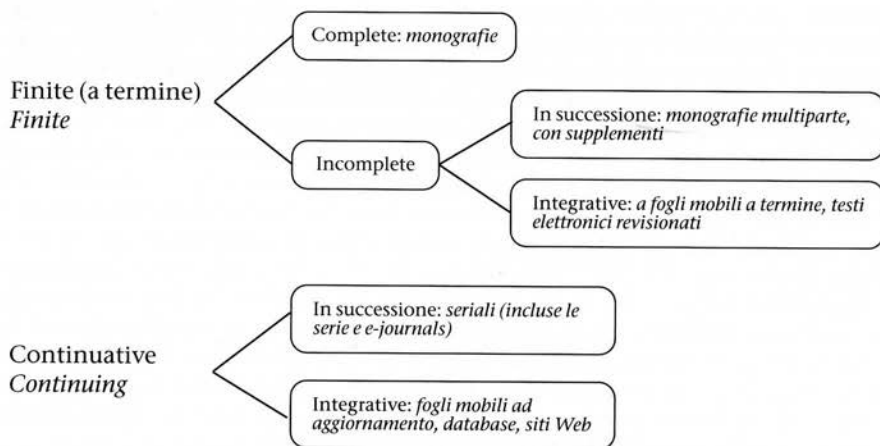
Finite (a termine)
*Finite*

Complete: *monografie*

Incomplete

In successione: *monografie multiparte, con supplementi*

Integrative: *a fogli mobili a termine, testi elettronici revisionati*

Continuative
*Continuing*

In successione: *seriali (incluse le serie e e-journals)*

Integrative: *fogli mobili ad aggiornamento, database, siti Web*